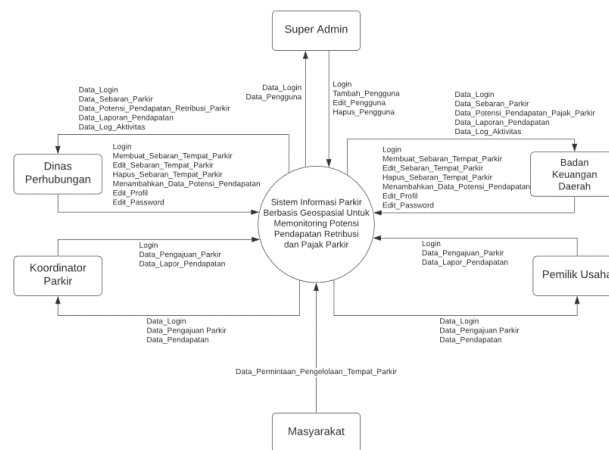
Super Admin

Data_Login
Data_Pengguna

Login
Tambah_Pengguna
Edit_Pengguna
Hapus_Pengguna

Data_Login
Data_Sebaran_Parkir
Data_Potensi_Pendapatan_Retribusi_Parkir
Data_Laporan_Pendapatan
Data_Log_Aktivitas

Dinas Perhubungan

Login
Membuat_Sebaran_Tempat_Parkir
Edit_Sebaran_Tempat_Parkir
Hapus_Sebaran_Tempat_Parkir
Menambahkan_Data_Potensi_Pendapatan
Edit_Profil
Edit_Password

Data_Login
Data_Sebaran_Parkir
Data_Potensi_Pendapatan_Pajak_Parkir
Data_Laporan_Pendapatan
Data_Log_Aktivitas

Login
Membuat_Sebaran_Tempat_Parkir
Edit_Sebaran_Tempat_Parkir
Hapus_Sebaran_Tempat_Parkir
Menambahkan_Data_Potensi_Pendapatan
Edit_Profil
Edit_Password

Badan Keuangan Daerah

Sistem Informasi Parkir Berbasis Geospasial Untuk Memonitoring Potensi Pendapatan Retribusi dan Pajak Parkir

Login
Data_Pengajuan_Parkir
Data_Lapor_Pendapatan

Koordinator Parkir

Login
Data_Pengajuan_Parkir
Data_Lapor_Pendapatan

Pemilik Usaha

Data_Login
Data_Pengajuan Parkir
Data_Pendapatan

Data_Login
Data_Pengajuan Parkir
Data_Pendapatan

Data_Permintaan_Pengelolaan_Tempat_Parkir

Masyarakat